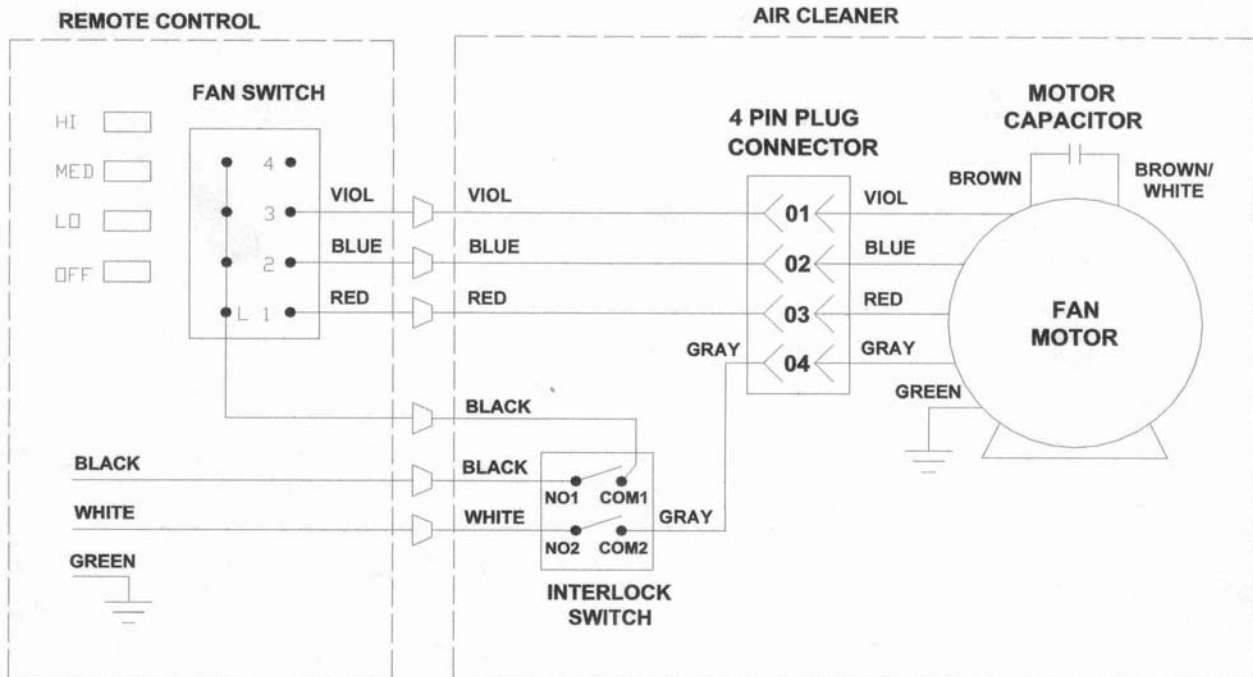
REMOTE CONTROL

AIR CLEANER

FAN SWITCH

HI

MED

LO

OFF

4

3

2

L 1

VIOL

BLUE

RED

VIOL

BLUE

RED

BLACK

BLACK

WHITE

BLACK

WHITE

GREEN

4 PIN PLUG CONNECTOR

01

02

03

04

GRAY

VIOL

BLUE

RED

GRAY

MOTOR CAPACITOR

BROWN

BROWN/ WHITE

FAN MOTOR

GREEN

NO1

COM1

NO2

COM2

GRAY

INTERLOCK SWITCH